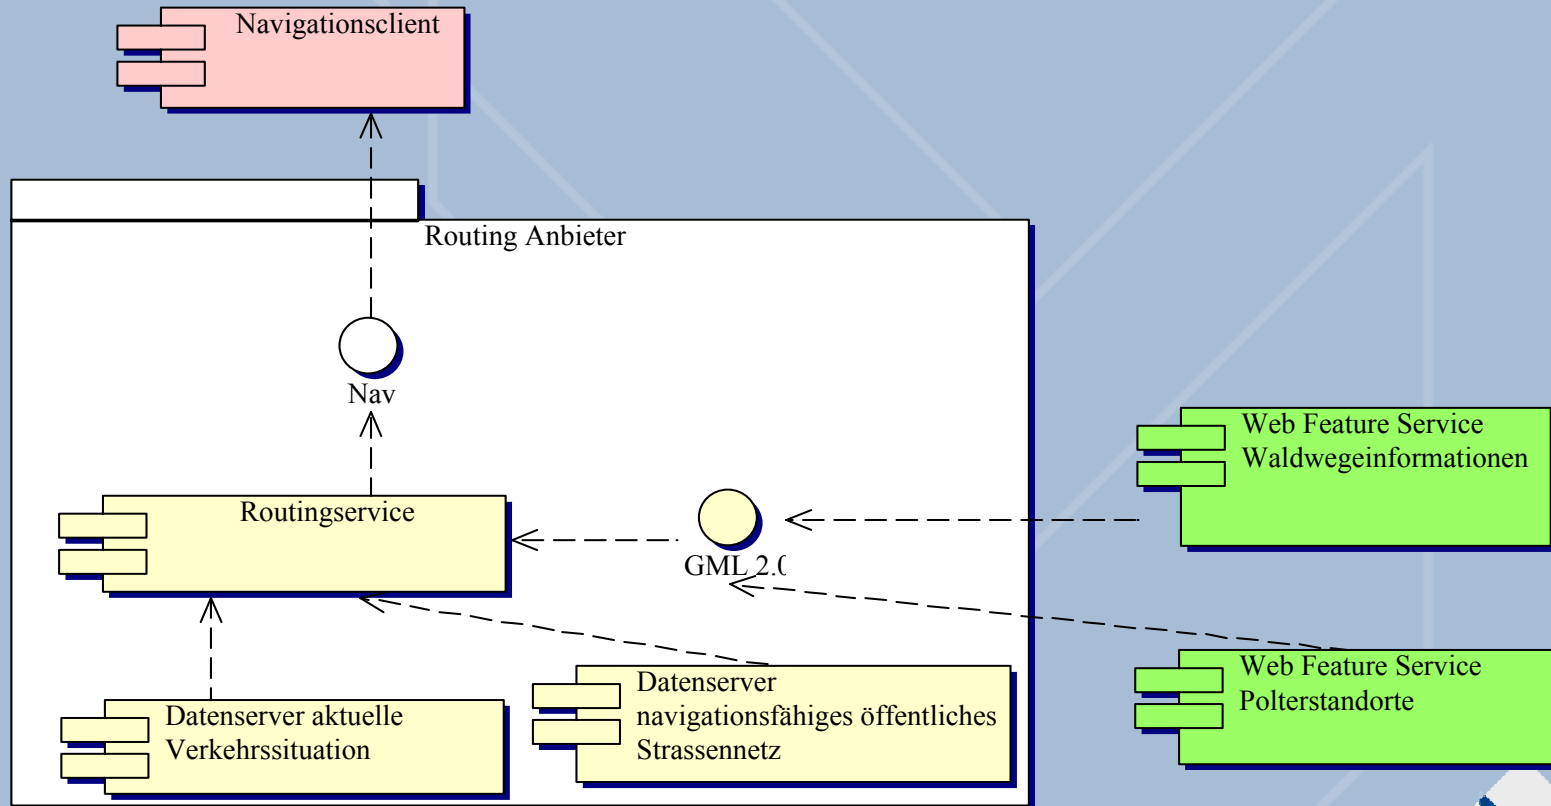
Navigationsclient

Routing Anbieter

Nav

Routingservice

GML 2.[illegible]

Web Feature Service Waldwegeinformationen

Web Feature Service Polterstandorte

Datenserver aktuelle Verkehrssituation

Datenserver navigationsfähiges öffentliches Strassennetz